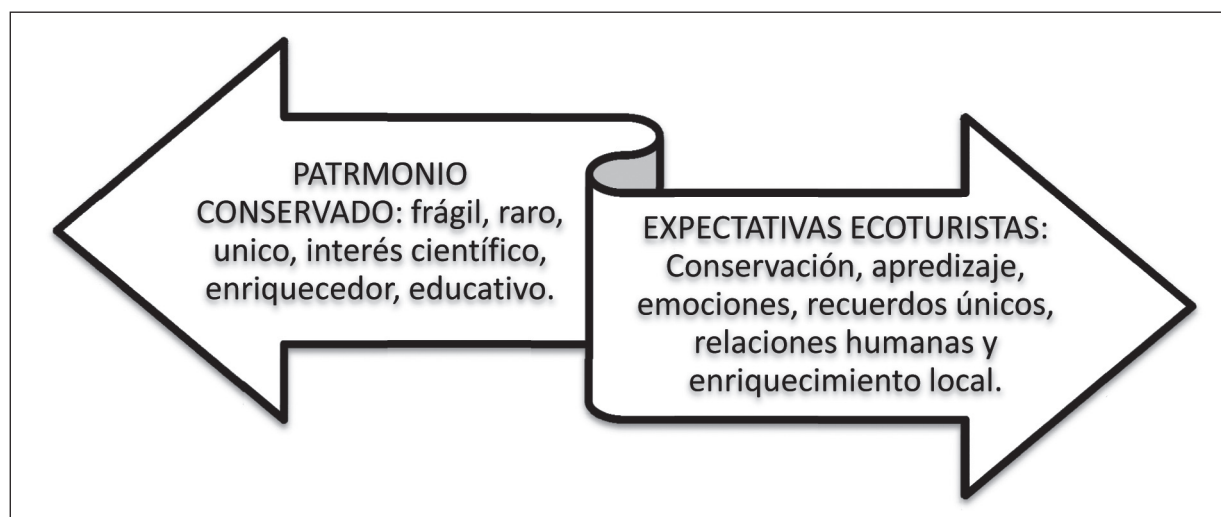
PATRMONIO CONSERVADO: frágil, raro, unico, interés científico, enriquecedor, educativo.

EXPECTATIVAS ECOTURISTAS: Conservación, apredizaje, emociones, recuerdos únicos, relaciones humanas y enriquecimiento local.